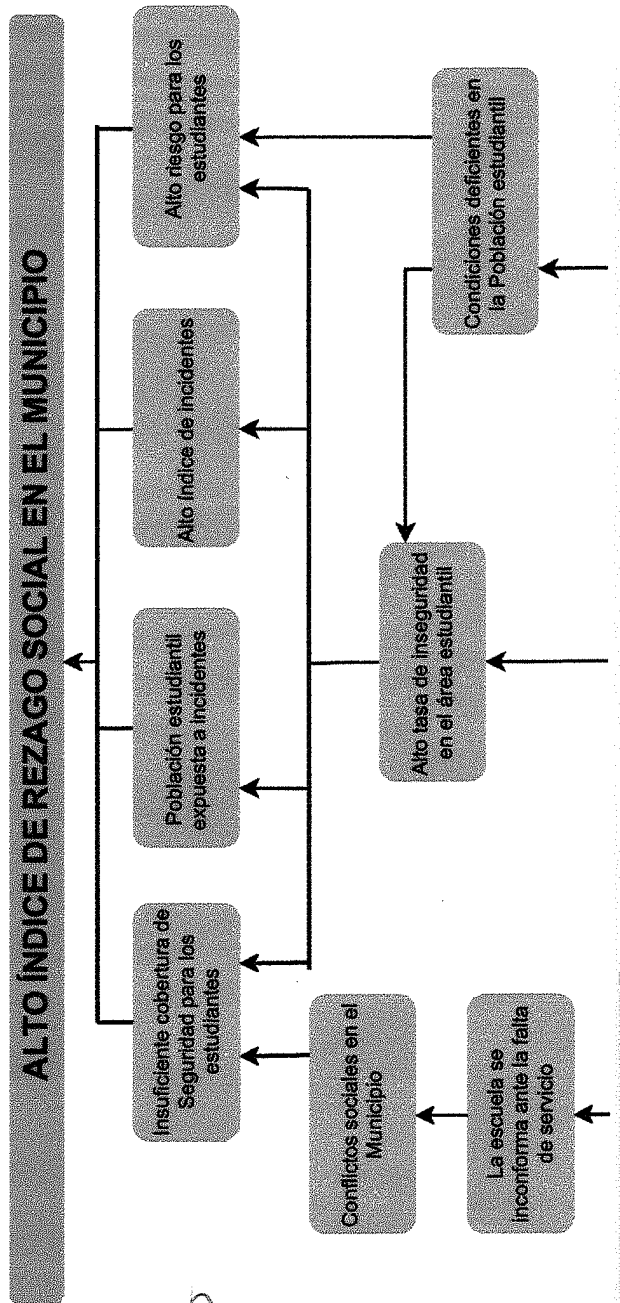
ALTO ÍNDICE DE REZAGO SOCIAL EN EL MUNICIPIO

Insuficiente cobertura de Seguridad para los estudiantes

Población estudiantil expuesta a incidentes

Alto índice de incidentes

Alto riesgo para los estudiantes

Conflictos sociales en el Municipio

Alto tasa de inseguridad en el área estudiantil

Condiciones deficientes en la Población estudiantil

La escuela se inconforma ante la falta de servicio